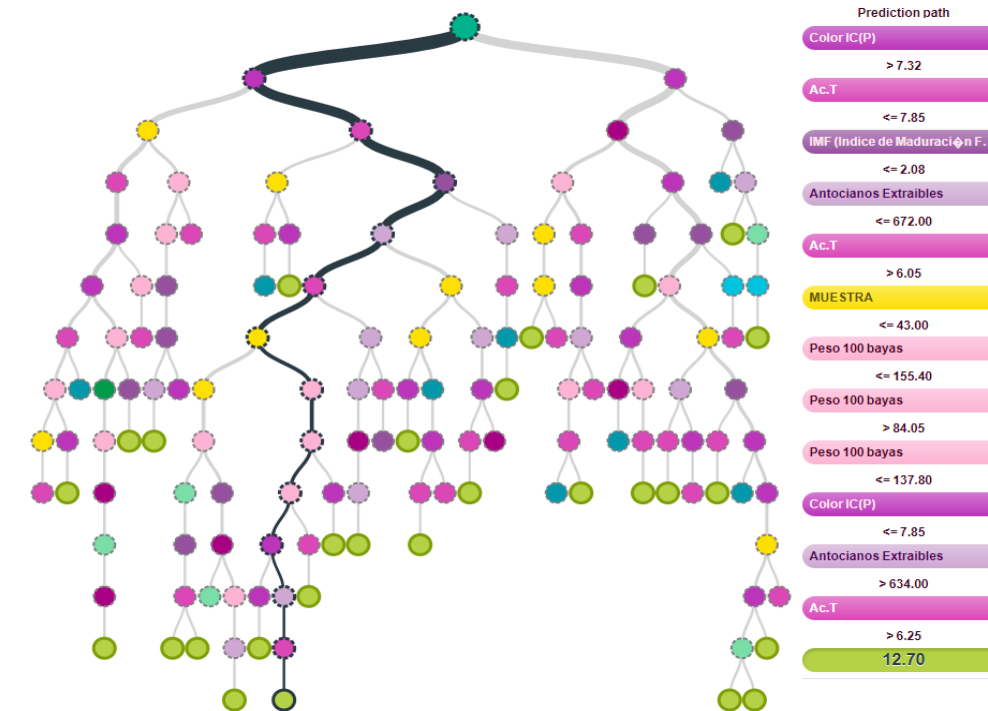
Prediction path

Color IC(P)

> 7.32

Ac.T

<= 7.85

IMF (Indice de Maduraci�n F.

<= 2.08

Antocianos Extraibles

<= 672.00

Ac.T

> 6.05

MUESTRA

<= 43.00

Peso 100 bayas

<= 155.40

Peso 100 bayas

> 84.05

Peso 100 bayas

> 137.80

Color IC(P)

<= 7.85

Antocianos Extraibles

> 634.00

Ac.T

> 6.25

12.70